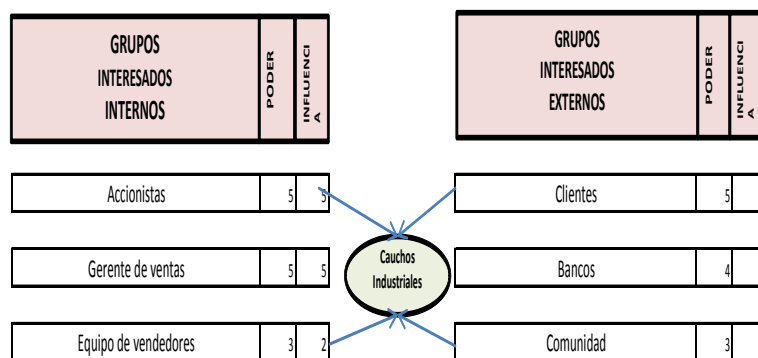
| GRUPOS INTERESADOS INTERNOS | PODER | INFLUENCIA |
|---|---|---|
| Accionistas | 5 | 5 |
| Gerente de ventas | 5 | 5 |
| Equipo de vendedores | 3 | 2 |

Cauchos Industriales

| GRUPOS INTERESADOS EXTERNOS | PODER | INFLUENCIA |
|---|---|---|
| Clientes | 5 | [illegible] |
| Bancos | 4 | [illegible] |
| Comunidad | 3 | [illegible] |